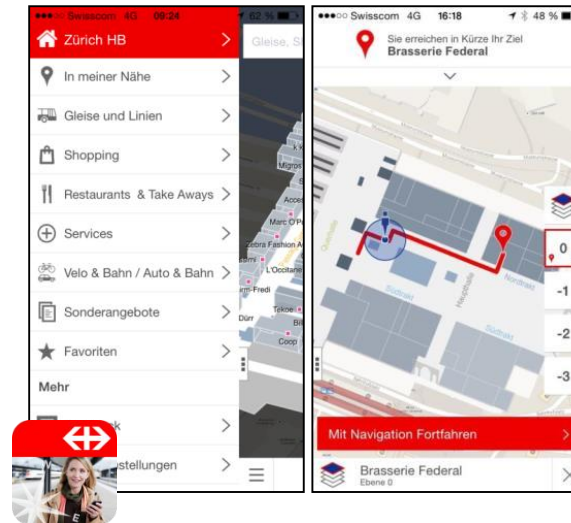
Swisscom 4G 09:24 62 %

Zürich HB

Gleise, S

In meiner Nähe

Gleise und Linien

Shopping

Restaurants & Take Aways

Services

Velo & Bahn / Auto & Bahn

Sonderangebote

Favoriten

Mehr

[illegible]k

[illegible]stellungen

Migros

Access

Marc O'Po

Zebra Fashion A

L'Occitane

Fredi

Tekoe

Dürr

Bi

Coop

Swisscom 4G 16:18 48 %

Sie erreichen in Kürze Ihr Ziel
Brasserie Federal

Südtrakt

Haupthalle

Nordtrakt

Querhalle

0

-1

-2

-3

Mit Navigation Fortfahren

Brasserie Federal
Ebene 0